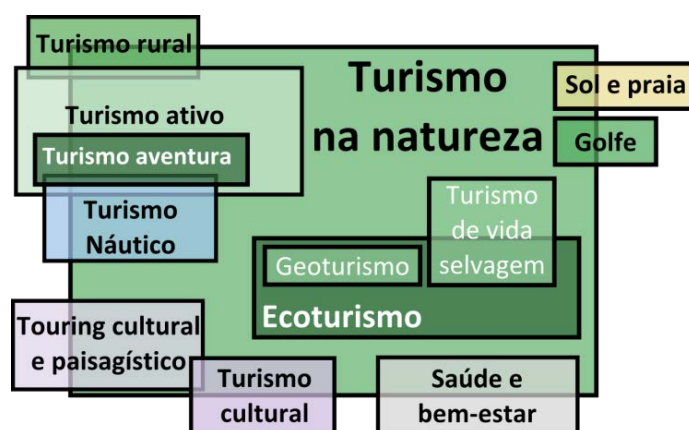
Turismo rural

Turismo na natureza

Sol e praia

Turismo ativo

Golfe

Turismo aventura

Turismo Náutico

Turismo de vida selvagem

Geoturismo

Ecoturismo

Touring cultural e paisagístico

Turismo cultural

Saúde e bem-estar